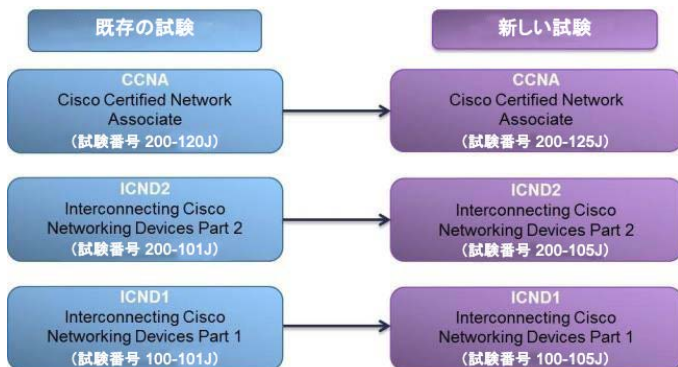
既存の試験

新しい試験

CCNA
Cisco Certified Network Associate
（試験番号 200-120J）

CCNA
Cisco Certified Network Associate
（試験番号 200-125J）

ICND2
Interconnecting Cisco Networking Devices Part 2
（試験番号 200-101J）

ICND2
Interconnecting Cisco Networking Devices Part 2
（試験番号 200-105J）

ICND1
Interconnecting Cisco Networking Devices Part 1
（試験番号 100-101J）

ICND1
Interconnecting Cisco Networking Devices Part 1
（試験番号 100-105J）